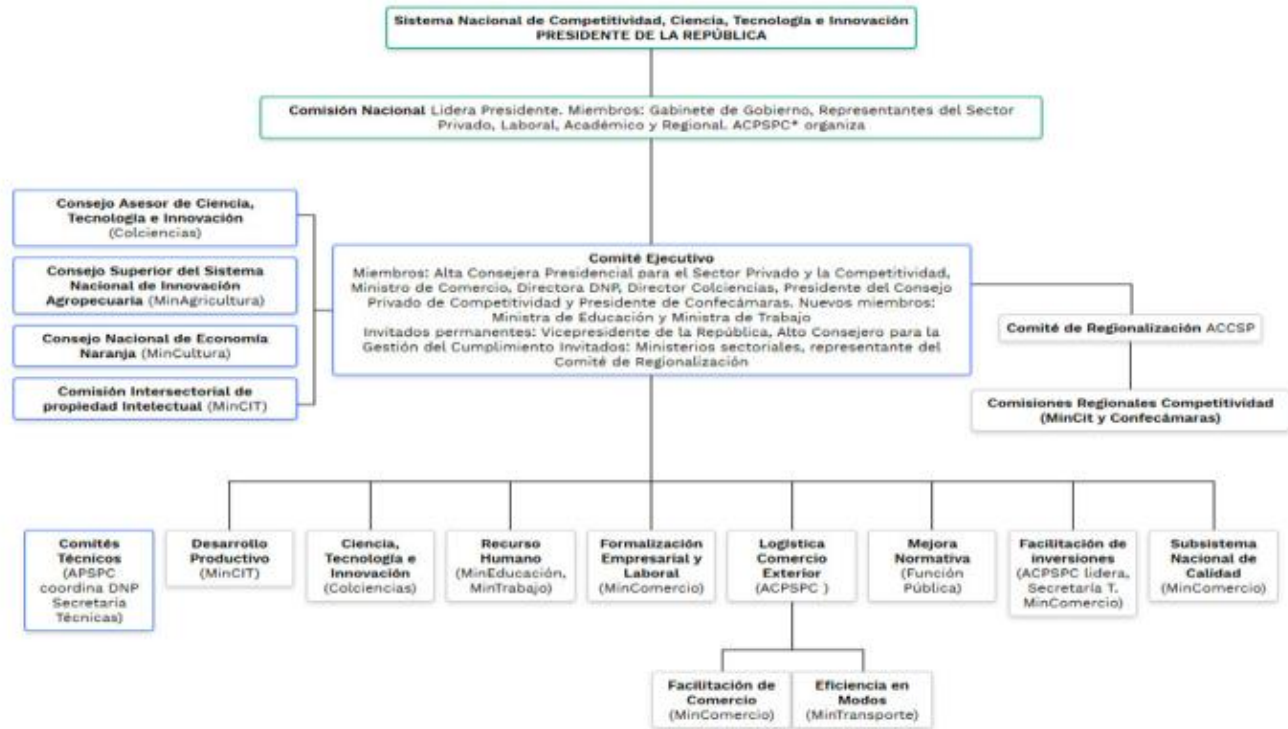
Sistema Nacional de Competitividad, Ciencia, Tecnología e Innovación
PRESIDENTE DE LA REPÚBLICA

Comisión Nacional Lidera Presidente. Miembros: Gabinete de Gobierno, Representantes del Sector Privado, Laboral, Académico y Regional. ACPSPC* organiza

Consejo Asesor de Ciencia, Tecnología e Innovación (Colciencias)

Consejo Superior del Sistema Nacional de Innovación Agropecuaria (MinAgricultura)

Consejo Nacional de Economía Naranja (MinCultura)

Comisión Intersectorial de propiedad Intelectual (MinCIT)

Comité Ejecutivo
Miembros: Alta Consejera Presidencial para el Sector Privado y la Competitividad, Ministro de Comercio, Directora DNP, Director Colciencias, Presidente del Consejo Privado de Competitividad y Presidente de Confecámaras. Nuevos miembros: Ministra de Educación y Ministra de Trabajo
Invitados permanentes: Vicepresidente de la República, Alto Consejero para la Gestión del Cumplimiento Invitados: Ministerios sectoriales, representante del Comité de Regionalización

Comité de Regionalización ACCSP

Comisiones Regionales Competitividad (MinCit y Confecámaras)

Comités Técnicos (APSPC coordina DNP Secretaría Técnicas)

Desarrollo Productivo (MinCIT)

Ciencia, Tecnología e Innovación (Colciencias)

Recurso Humano (MinEducación, MinTrabajo)

Formalización Empresarial y Laboral (MinComercio)

Logística Comercio Exterior (ACPSPC )

Mejora Normativa (Función Pública)

Facilitación de inversiones (ACPSPC lidera, Secretaría T. MinComercio)

Subsistema Nacional de Calidad (MinComercio)

Facilitación de Comercio (MinComercio)

Eficiencia en Modos (MinTransporte)